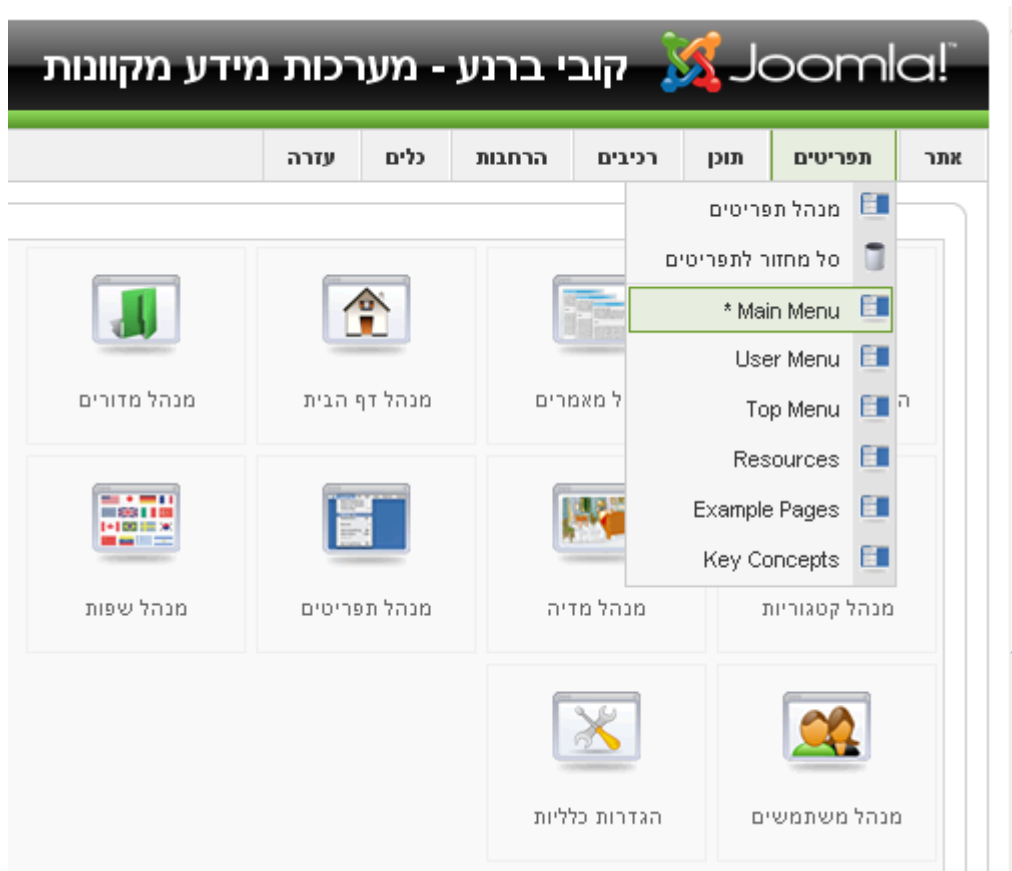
Joomla! קובי ברנע - מערכות מידע מקוונות

אתר | תפריטים | תוכן | רכיבים | הרחבות | כלים | עזרה

מנהל תפריטים
סל מחזור לתפריטים
Main Menu *
User Menu
Top Menu
Resources
Example Pages
Key Concepts

ה
ל מאמרים
מנהל דף הבית
מנהל מדורים
מנהל קטגוריות
מנהל מדיה
מנהל תפריטים
מנהל שפות
מנהל משתמשים
הגדרות כלליות